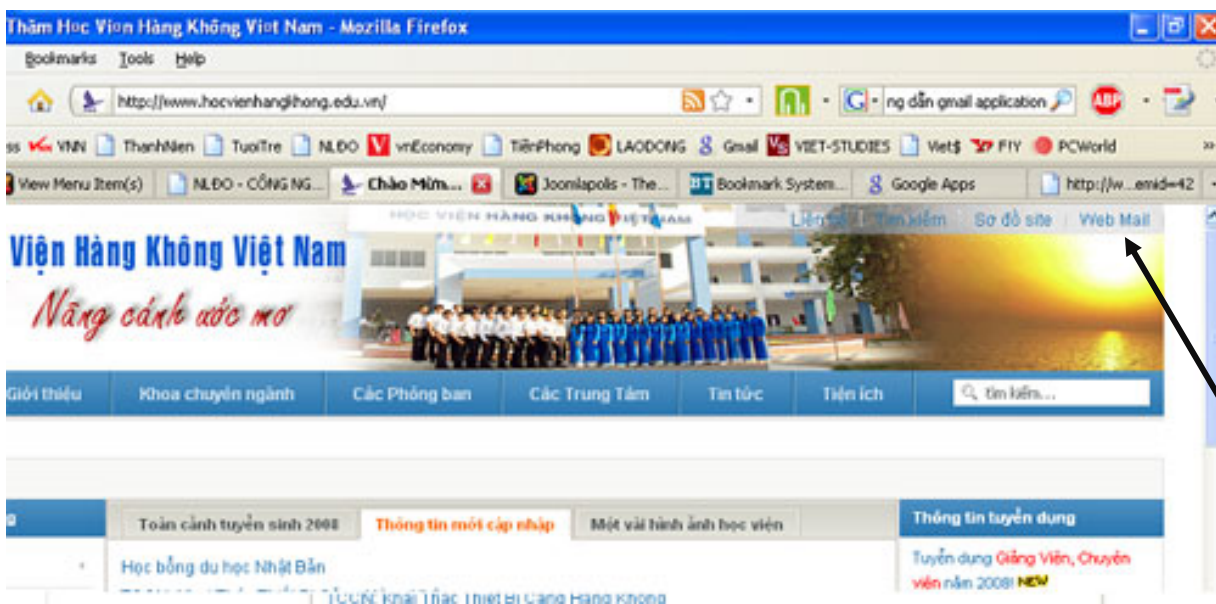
Thăm Học Viện Hàng Không Việt Nam - Mozilla Firefox

Bookmarks Tools Help

http://www.hocvienhangkhong.edu.vn/

ng dẫn gmail application

ss VNN ThanhNien TuoiTre NLĐO vnEconomy TiềnPhong LAODONG Gmail VIET-STUDIES Viet$ FIY PCWorld

View Menu Item(s) NLĐO - CÔNG NG... Chào Mừn... Joomlapolis - The... Bookmark System... Google Apps http://w...emid=42

HỌC VIỆN HÀNG KHÔNG VIỆT NAM

Liên hệ | Tìm kiếm | Sơ đồ site | Web Mail

Viện Hàng Không Việt Nam

Nâng cánh ước mơ

Giới thiệu | Khoa chuyên ngành | Các Phòng ban | Các Trung Tâm | Tin tức | Tiện ích | tìm kiếm...

Toàn cảnh tuyển sinh 2008 | Thông tin mới cập nhập | Một vài hình ảnh học viện

Học bổng du học Nhật Bản

TCCN Khai Thác Thiết Bị Cảng Hàng Không

Thông tin tuyển dụng

Tuyển dụng Giảng Viên, Chuyên viên năm 2008! NEW